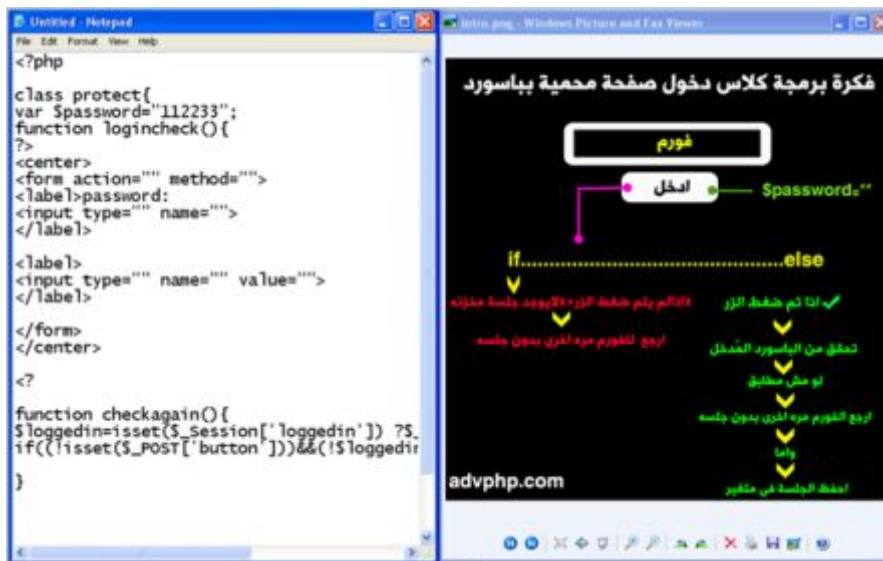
Untitled - Notepad

File Edit Format View Help

<?php

class protect{
var $password="112233";
function logincheck(){
?>
<center>
<form action="" method="">
<label>password:
<input type="" name="">
</label>

<label>
<input type="" name="" value="">
</label>

</form>
</center>

<?

function checkagain(){
$loggedin=isset($_Session['loggedin']) ?$_
if((!isset($_POST['button']))&&(!$loggedi

}

intro.png - Windows Picture and Fax Viewer

فكرة برمجة كلاس دخول صفحة محمية بباسورد

فورم

ادخل

$password=""

if........................................else

اذا لم يتم ضغط الزر+لايوجد جلسة مخزنه

ارجع للفورم مره اخرى بدون جلسه

اذا تم ضغط الزر

تحقق من الباسورد المُدخل

لو مش مطابق

ارجع الفورم مره اخرى بدون جلسه

واما

احفظ الجلسة في متغير

advphp.com